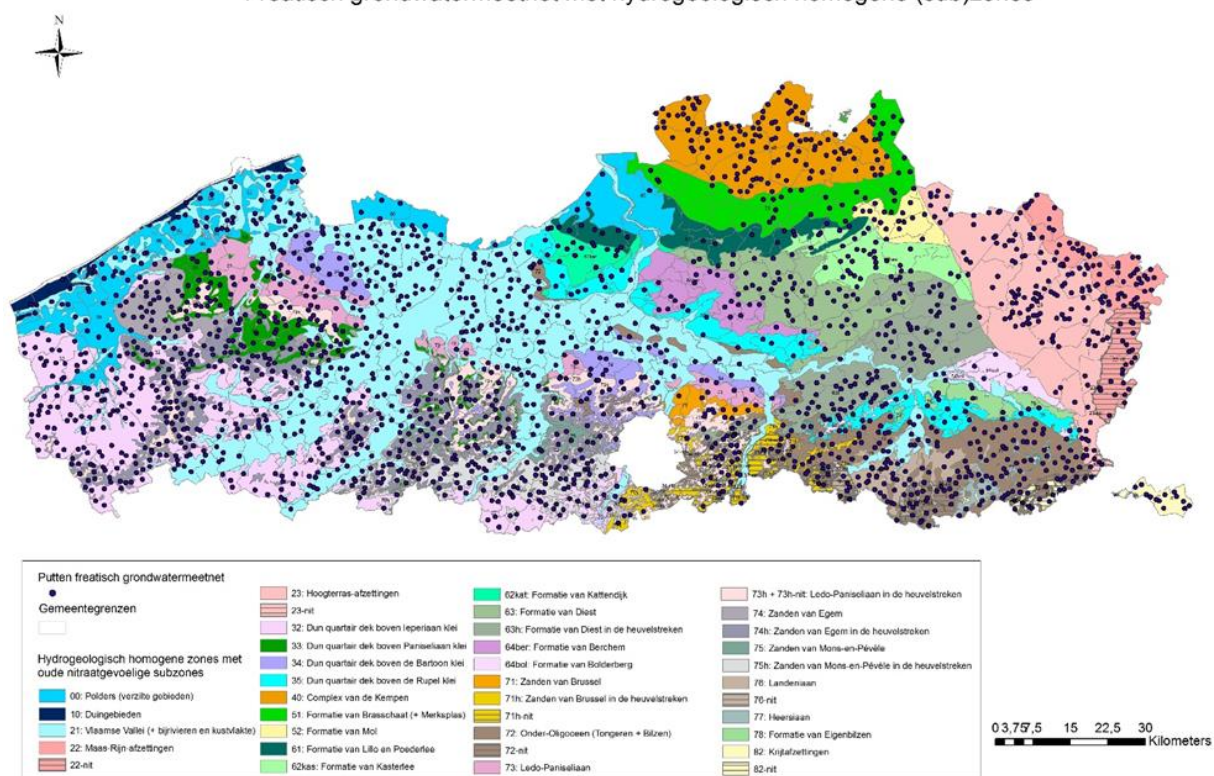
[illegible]

N

Putten freatisch grondwatermeetnet

Gemeentegrenzen

Hydrogeologisch homogene zones met oude nitraatgevoelige subzones

00: Polders (verzilte gebieden)
10: Duingebieden
21: Vlaamse Vallei (+ bijrivieren en kustvlakte)
22: Maas-Rijn-afzettingen
22-nit

23: Hoogterras-afzettingen
23-nit
32: Dun quartair dek boven Ieperiaan klei
33: Dun quartair dek boven Paniseliaan klei
34: Dun quartair dek boven de Bartoon klei
35: Dun quartair dek boven de Rupel klei
40: Complex van de Kempen
51: Formatie van Brasschaat (+ Merksplas)
52: Formatie van Mol
61: Formatie van Lillo en Poederlee
62kas: Formatie van Kasterlee

62kat: Formatie van Kattendijk
63: Formatie van Diest
63h: Formatie van Diest in de heuvelstreken
64ber: Formatie van Berchem
64bol: Formatie van Bolderberg
71: Zanden van Brussel
71h: Zanden van Brussel in de heuvelstreken
71h-nit
72: Onder-Oligoceen (Tongeren + Bilzen)
72-nit
73: Ledo-Paniseliaan

73h + 73h-nit: Ledo-Paniseliaan in de heuvelstreken
74: Zanden van Egem
74h: Zanden van Egem in de heuvelstreken
75: Zanden van Mons-en-Pévèle
75h: Zanden van Mons-en-Pévèle in de heuvelstreken
76: Landeniaan
76-nit
77: Heersiaan
78: Formatie van Eigenbilzen
82: Krijtafzettingen
82-nit

0 3,75 7,5 15 22,5 30
Kilometers